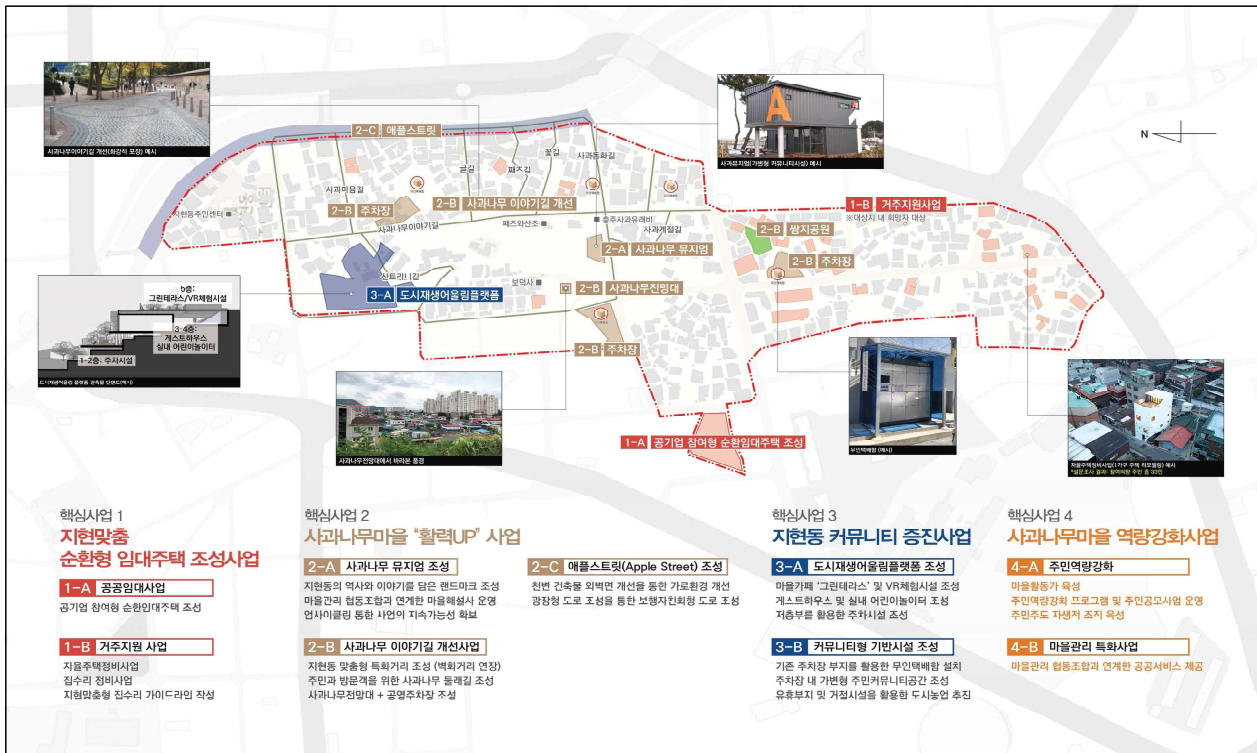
사과나무이야기길 개선(화강석 포장) 예시

2-C 애플스트릿

사과뮤지엄(가변형 커뮤니티시설) 예시

N

골길
꽃길
패즈길
사과동화길
시괴미음길
지현동주민센터
2-B 주차장
2-B 사과나무 이야기길 개선
패즈와산조
충주사과유래비
사과나무이야기길
사과계절길
2-A 사과나무 뮤지엄
1-B 거주지원사업
※대상지 내 희망자 대상
2-B 쌈지공원
2-B 주차장
산트리니길
3-A 도시재생어울림플랫폼
보덕사
2-B 사과나무전망대
2-B 주차장

5층: 그린테라스/VR체험시설
3~4층: 게스트하우스 실내 어린이놀이터
1~2층: 주차시설
도시재생어울림플랫폼 건축물 단면도(예시)

사과나무전망대에서 바라본 풍경

1-A 공기업 참여형 순환임대주택 조성

무인택배함 (예시)

지붕주택정비사업(가구 주택 지붕정비) 예시
*설문조사 결과: 참여의향 주민 총 33인

핵심사업 1
지현맞춤 순환형 임대주택 조성사업

1-A 공공임대사업
공기업 참여형 순환임대주택 조성

1-B 거주지원 사업
지붕주택정비사업
집수리 정비사업
지형맞춤형 집수리 가이드라인 작성

핵심사업 2
사과나무마을 "활력UP" 사업

2-A 사과나무 뮤지엄 조성
지현동의 역사와 이야기를 담은 랜드마크 조성
마을관리 협동조합과 연계한 마을해설사 운영
업사이클링 통한 사업의 지속가능성 확보

2-B 사과나무 이야기길 개선사업
지현동 맞춤형 특화거리 조성 (벽화거리 연장)
주민과 방문객을 위한 사과나무 둘레길 조성
사과나무전망대 + 공영주차장 조성

2-C 애플스트릿(Apple Street) 조성
천변 건축물 외벽면 개선을 통한 가로환경 개선
광장형 도로 조성을 통한 보행자친화형 도로 조성

핵심사업 3
지현동 커뮤니티 증진사업

3-A 도시재생어울림플랫폼 조성
마을카페 '그린테라스' 및 VR체험시설 조성
게스트하우스 및 실내 어린이놀이터 조성
저층부를 활용한 주차시설 조성

3-B 커뮤니티형 기반시설 조성
기존 주차장 부지를 활용한 무인택배함 설치
주차장 내 가변형 주민커뮤니티공간 조성
유휴부지 및 거점시설을 활용한 도시농업 추진

핵심사업 4
사과나무마을 역량강화사업

4-A 주민역량강화
마을활동가 육성
주민역량강화 프로그램 및 주민공모사업 운영
주민주도 자생적 조직 육성

4-B 마을관리 특화사업
마을관리 협동조합과 연계한 공공서비스 제공